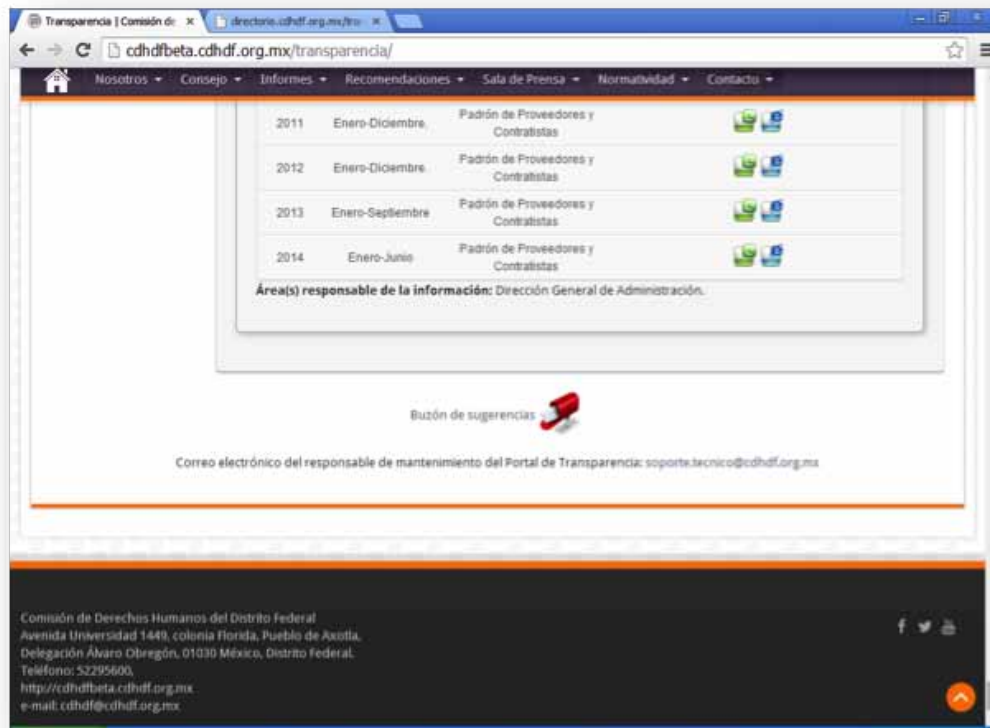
Transparencia | Comisión de ×
directorio.cdhdf.org.mx/tra ×

cdhdfbeta.cdhdf.org.mx/transparencia/

Nosotros ▾ Consejo ▾ Informes ▾ Recomendaciones ▾ Sala de Prensa ▾ Normatividad ▾ Contacto ▾

| | | |
|---|---|---|
| 2011 | Enero-Diciembre. | Padrón de Proveedores y Contratistas |
| 2012 | Enero-Diciembre. | Padrón de Proveedores y Contratistas |
| 2013 | Enero-Septiembre | Padrón de Proveedores y Contratistas |
| 2014 | Enero-Junio | Padrón de Proveedores y Contratistas |

**Área(s) responsable de la información:** Dirección General de Administración.

Buzón de sugerencias

Correo electrónico del responsable de mantenimiento del Portal de Transparencia: soporte.tecnico@cdhdf.org.mx

Comisión de Derechos Humanos del Distrito Federal
Avenida Universidad 1449, colonia Florida, Pueblo de Axotla,
Delegación Álvaro Obregón, 01030 México, Distrito Federal.
Teléfono: 52295600,
http://cdhdfbeta.cdhdf.org.mx
e-mail: cdhdf@cdhdf.org.mx